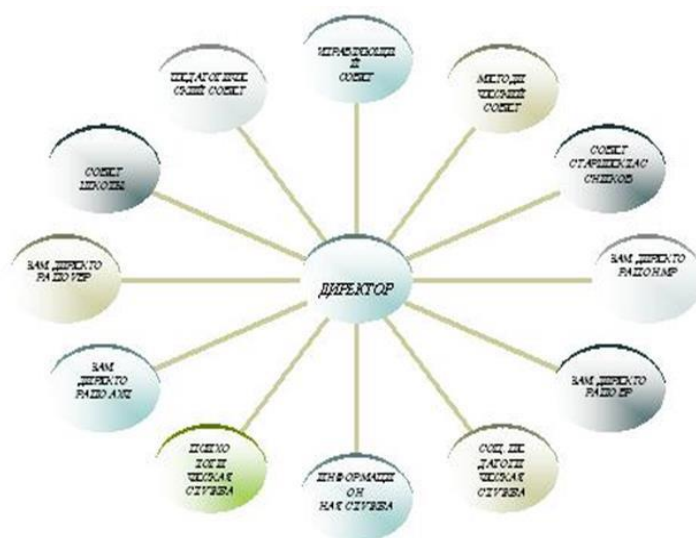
УПРАВЛЯЮЩИЙ СОВЕТ

МЕТОДИЧЕСКИЙ СОВЕТ

СОВЕТ СТАРШЕКЛАССНИКОВ

ЗАМ. ДИРЕКТОРА ПО НМР

ЗАМ. ДИРЕКТОРА ПО ВР

СОЦ. ПЕДАГОГИЧЕСКАЯ СЛУЖБА

ИНФОРМАЦИОННАЯ СЛУЖБА

ПСИХОЛОГИЧЕСКАЯ СЛУЖБА

ЗАМ. ДИРЕКТОРА ПО АХЧ

ЗАМ. ДИРЕКТОРА ПО УВР

СОВЕТ ШКОЛЫ

ПЕДАГОГИЧЕСКИЙ СОВЕТ

ДИРЕКТОР